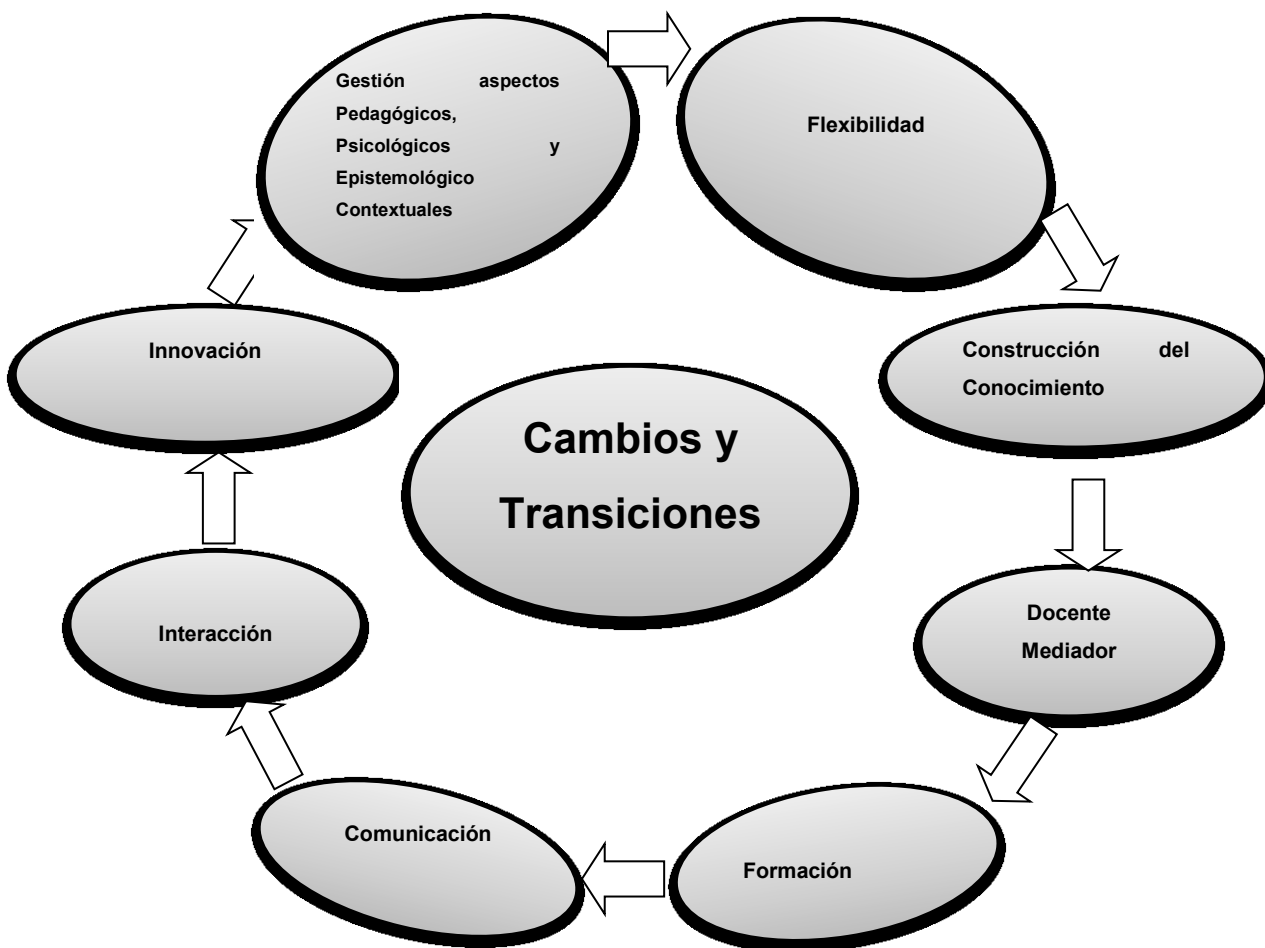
Gestión aspectos Pedagógicos, Psicológicos y Epistemológico Contextuales

Flexibilidad

Construcción del Conocimiento

Docente Mediador

Formación

Comunicación

Interacción

Innovación

Cambios y Transiciones